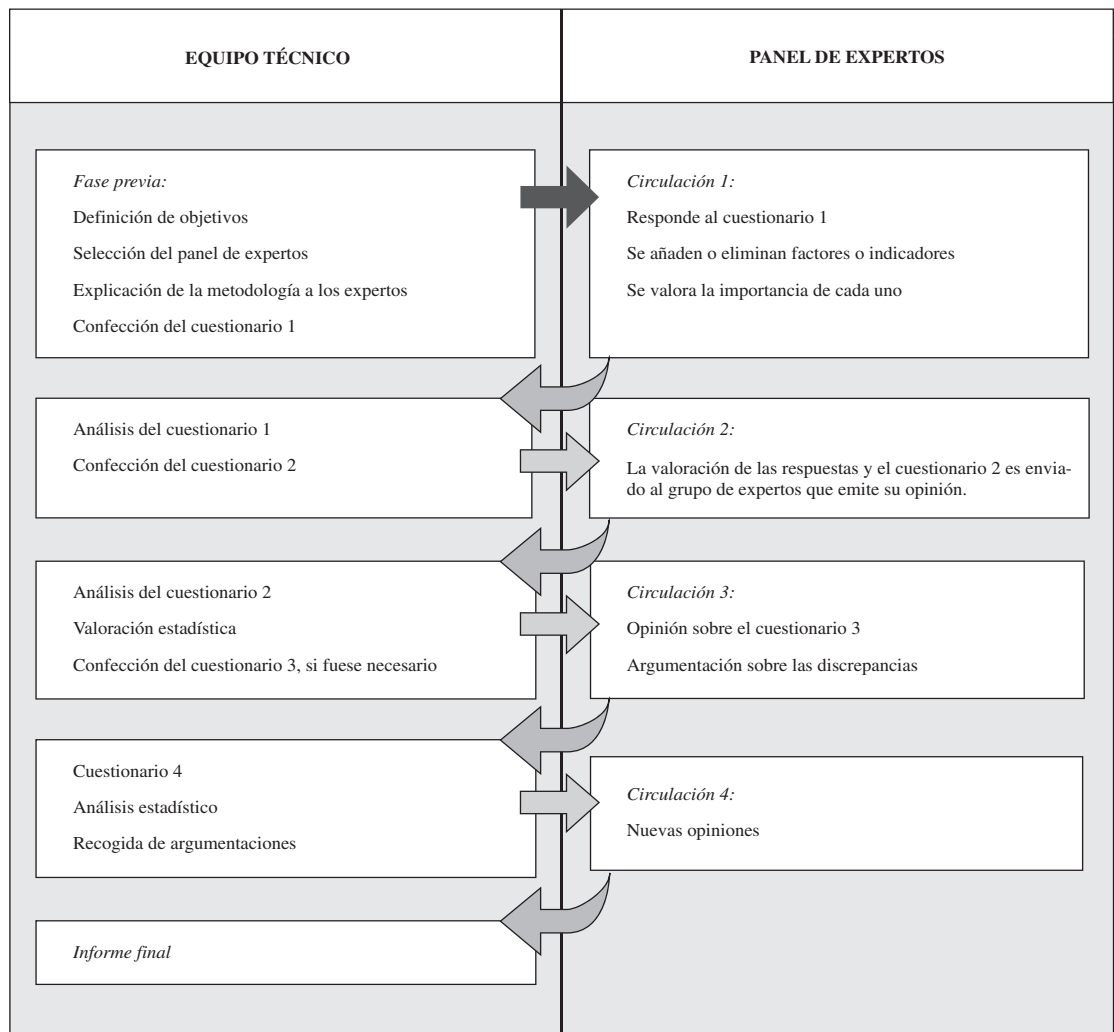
EQUIPO TÉCNICO

PANEL DE EXPERTOS

*Fase previa:*
Definición de objetivos
Selección del panel de expertos
Explicación de la metodología a los expertos
Confección del cuestionario 1

*Circulación 1:*
Responde al cuestionario 1
Se añaden o eliminan factores o indicadores
Se valora la importancia de cada uno

Análisis del cuestionario 1
Confección del cuestionario 2

*Circulación 2:*
La valoración de las respuestas y el cuestionario 2 es enviado al grupo de expertos que emite su opinión.

Análisis del cuestionario 2
Valoración estadística
Confección del cuestionario 3, si fuese necesario

*Circulación 3:*
Opinión sobre el cuestionario 3
Argumentación sobre las discrepancias

Cuestionario 4
Análisis estadístico
Recogida de argumentaciones

*Circulación 4:*
Nuevas opiniones

*Informe final*